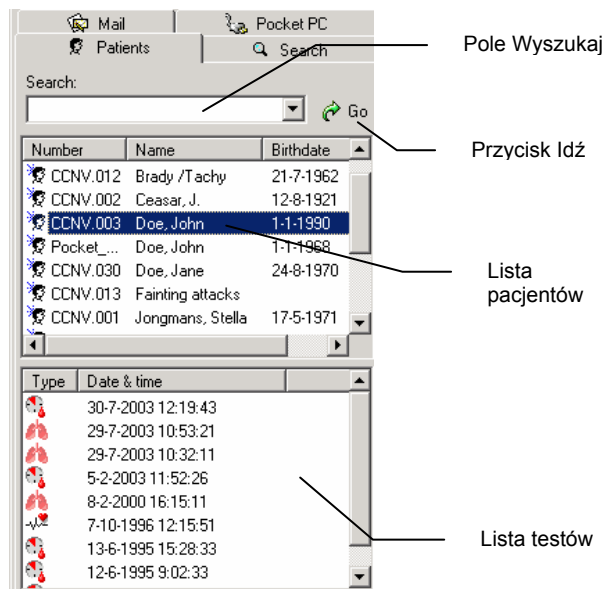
Mail
Pocket PC
Patients
Search
Search:
Go

| Number | Name | Birthdate |
|---|---|---|
| CCNV.012 | Brady /Tachy | 21-7-1962 |
| CCNV.002 | Ceasar, J. | 12-8-1921 |
| CCNV.003 | Doe, John | 1-1-1990 |
| Pocket\_... | Doe, John | 1-1-1968 |
| CCNV.030 | Doe, Jane | 24-8-1970 |
| CCNV.013 | Fainting attacks | |
| CCNV.001 | Jongmans, Stella | 17-5-1971 |

| Type | Date & time |
|---|---|
| | 30-7-2003 12:19:43 |
| | 29-7-2003 10:53:21 |
| | 29-7-2003 10:32:11 |
| | 5-2-2003 11:52:26 |
| | 8-2-2000 16:15:11 |
| | 7-10-1996 12:15:51 |
| | 13-6-1995 15:28:33 |
| | 12-6-1995 9:02:33 |

Pole Wyszukaj
Przycisk Idź
Lista pacjentów
Lista testów